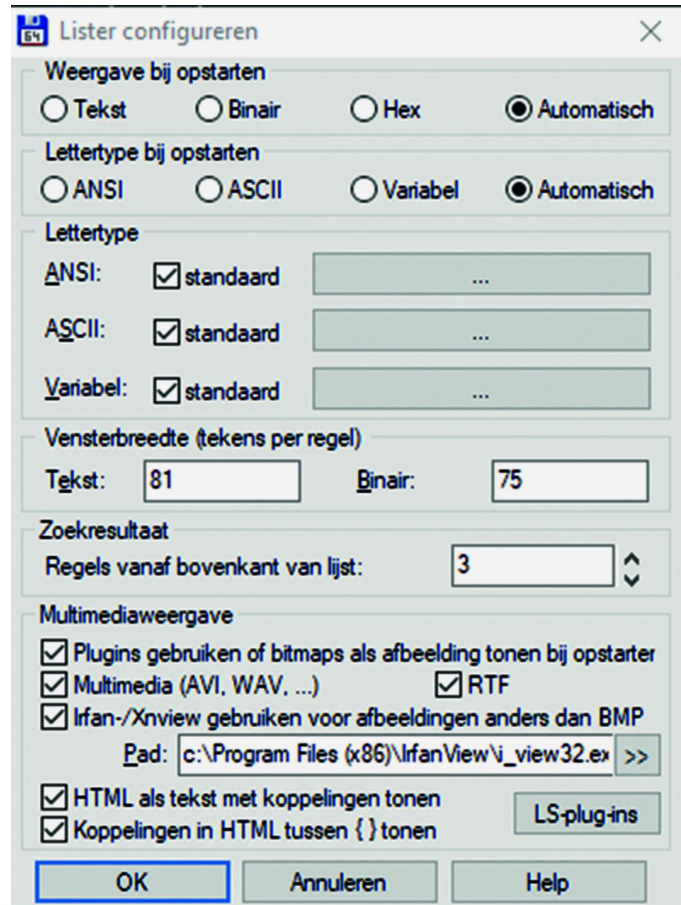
Lister configureren

Weergave bij opstarten
Tekst
Binair
Hex
Automatisch

Lettertype bij opstarten
ANSI
ASCII
Variabel
Automatisch

Lettertype
ANSI: standaard ...
ASCII: standaard ...
Variabel: standaard ...

Vensterbreedte (tekens per regel)
Tekst: 81
Binair: 75

Zoekresultaat
Regels vanaf bovenkant van lijst: 3

Multimediaweergave
Plugins gebruiken of bitmaps als afbeelding tonen bij opstarter
Multimedia (AVI, WAV, ...)
RTF
Irfan-/Xnview gebruiken voor afbeeldingen anders dan BMP
Pad: c:\Program Files (x86)\IrfanView\i_view32.ex >>
HTML als tekst met koppelingen tonen
Koppelingen in HTML tussen { } tonen
LS-plug-ins

OK
Annuleren
Help